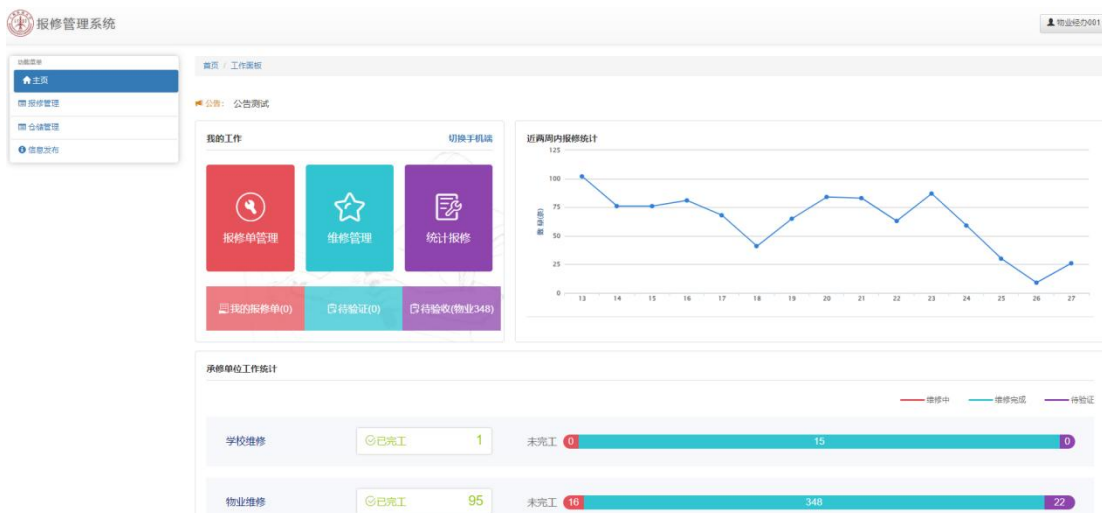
报修管理系统

物业经办001

功能菜单
主页
报修管理
仓储管理
信息发布

首页 / 工作面板

公告：公告测试

我的工作
切换手机端

报修单管理
维修管理
统计报修

我的报修单(0)
待验证(0)
待验收(物业348)

近两周内报修统计
125
100
75
50
25
0
数量(条)
13 14 15 16 17 18 19 20 21 22 23 24 25 26 27

承修单位工作统计

维修中
维修完成
待验证

学校维修
已完工 1
未完工 0 15 0

物业维修
已完工 95
未完工 16 348 22